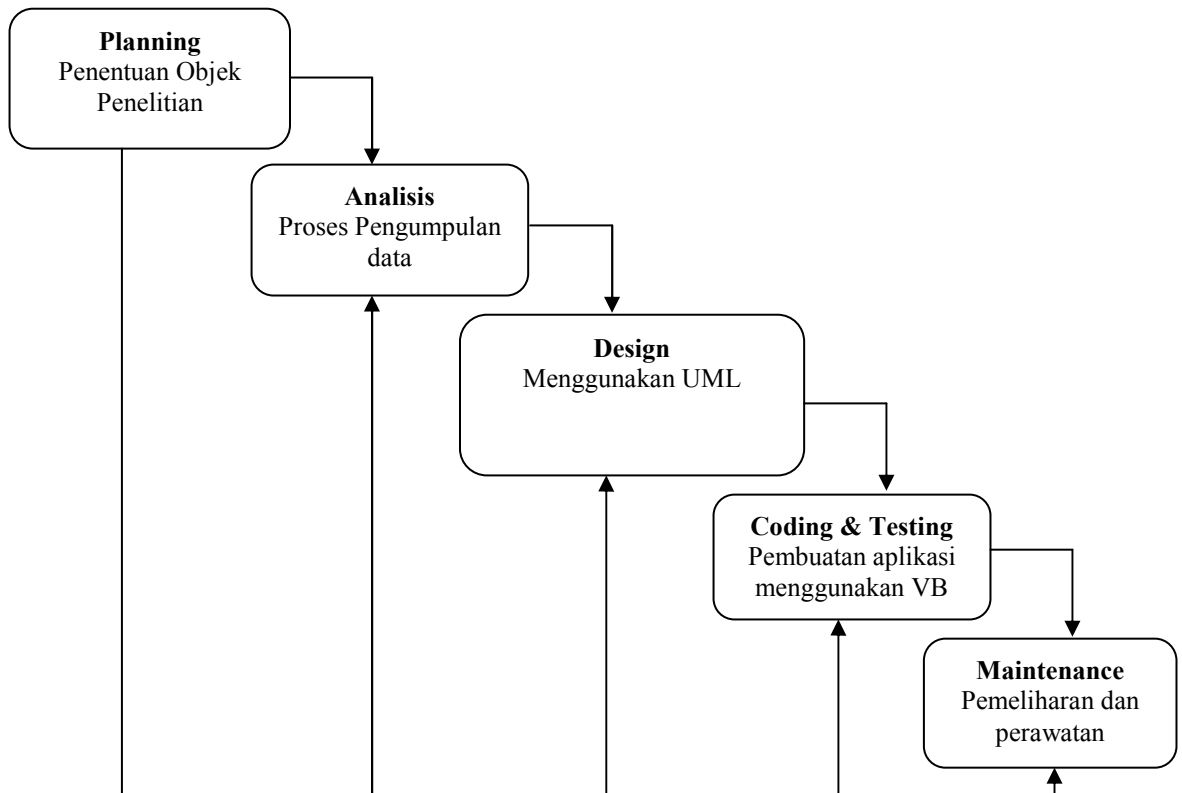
**Planning**
Penentuan Objek Penelitian

**Analisis**
Proses Pengumpulan data

**Design**
Menggunakan UML

**Coding & Testing**
Pembuatan aplikasi menggunakan VB

**Maintenance**
Pemeliharan dan perawatan